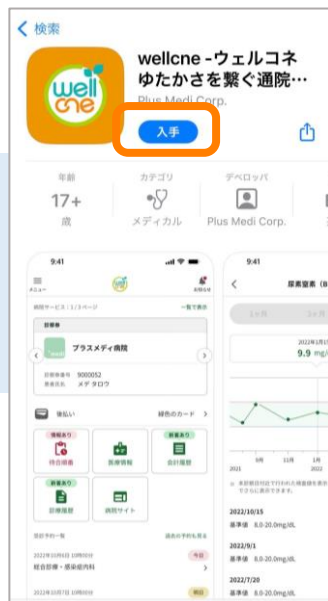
< 検索

well cne

wellcne -ウェルコネ ゆたかさを繋ぐ通院…

Plus Medi Corp.

入手

年齢
17+
歳

カテゴリ
メディカル

デベロッパ
Plus Medi Corp.

9:41

メニュー

病院サービス 1/3ページ

一覧で表示

診察券

プラスメディ病院

診察券番号 9000052
患者氏名 メデ タロウ

後払い

緑色のカード >

情報あり
待合順番

医療情報

新着あり
会計履歴

新着あり
診療履歴

病院サイト

予約の一覧

過去の予約を見る

2022年10月6日 10時00分
総合診察・感染症内科

今日

2022年10月7日 10時00分

9:41

<

尿素窒素 (B

1ヶ月

3ヶ月

9.9 mg/

2021

9月

11月

1月
2022

2022/10/15
基準値 8.0-20.0mg/dL

2022/9/1
基準値 8.0-20.0mg/dL

2022/7/20
基準値 8.0-20.0mg/dL